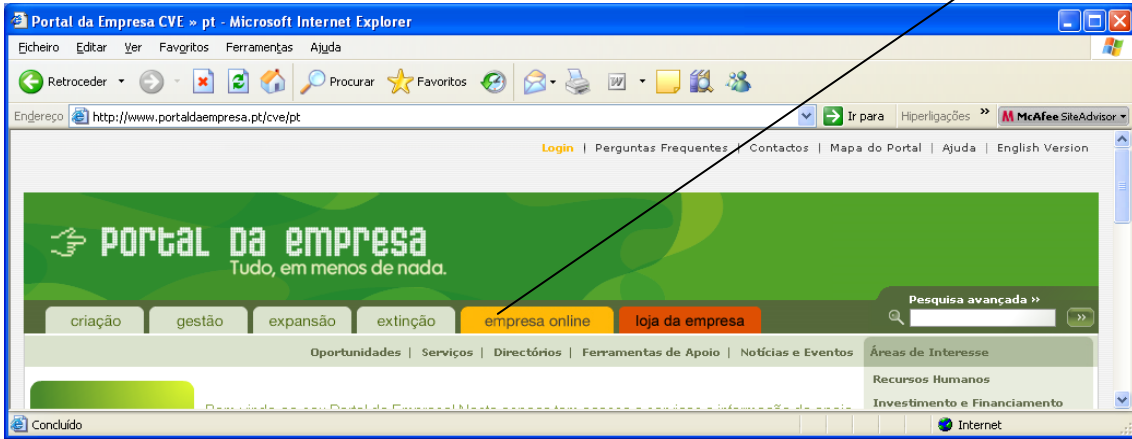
Portal da Empresa CVE » pt - Microsoft Internet Explorer

Ficheiro Editar Ver Favoritos Ferramentas Ajuda

Retroceder Procurar Favoritos

Endereço http://www.portaldaempresa.pt/cve/pt Ir para Hiperligações » McAfee SiteAdvisor

Login | Perguntas Frequentes | Contactos | Mapa do Portal | Ajuda | English Version

PORTAL DA EMPRESA
Tudo, em menos de nada.

Pesquisa avançada »

criação gestão expansão extinção empresa online loja da empresa

Oportunidades | Serviços | Directórios | Ferramentas de Apoio | Notícias e Eventos

Áreas de Interesse

Recursos Humanos

Investimento e Financiamento

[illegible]

Concluído

Internet